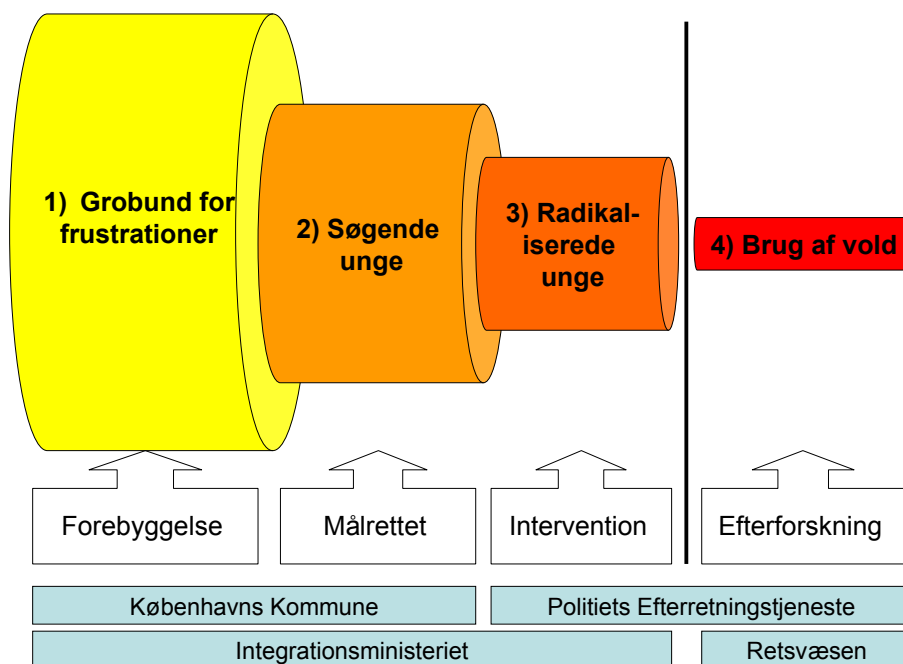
1) Grobund for frustrationer

2) Søgende unge

3) Radikal-iserede unge

4) Brug af vold

Forebyggelse

Målrettet

Intervention

Efterforskning

Københavns Kommune

Politiets Efterretningstjeneste

Integrationsministeriet

Retsvæsen